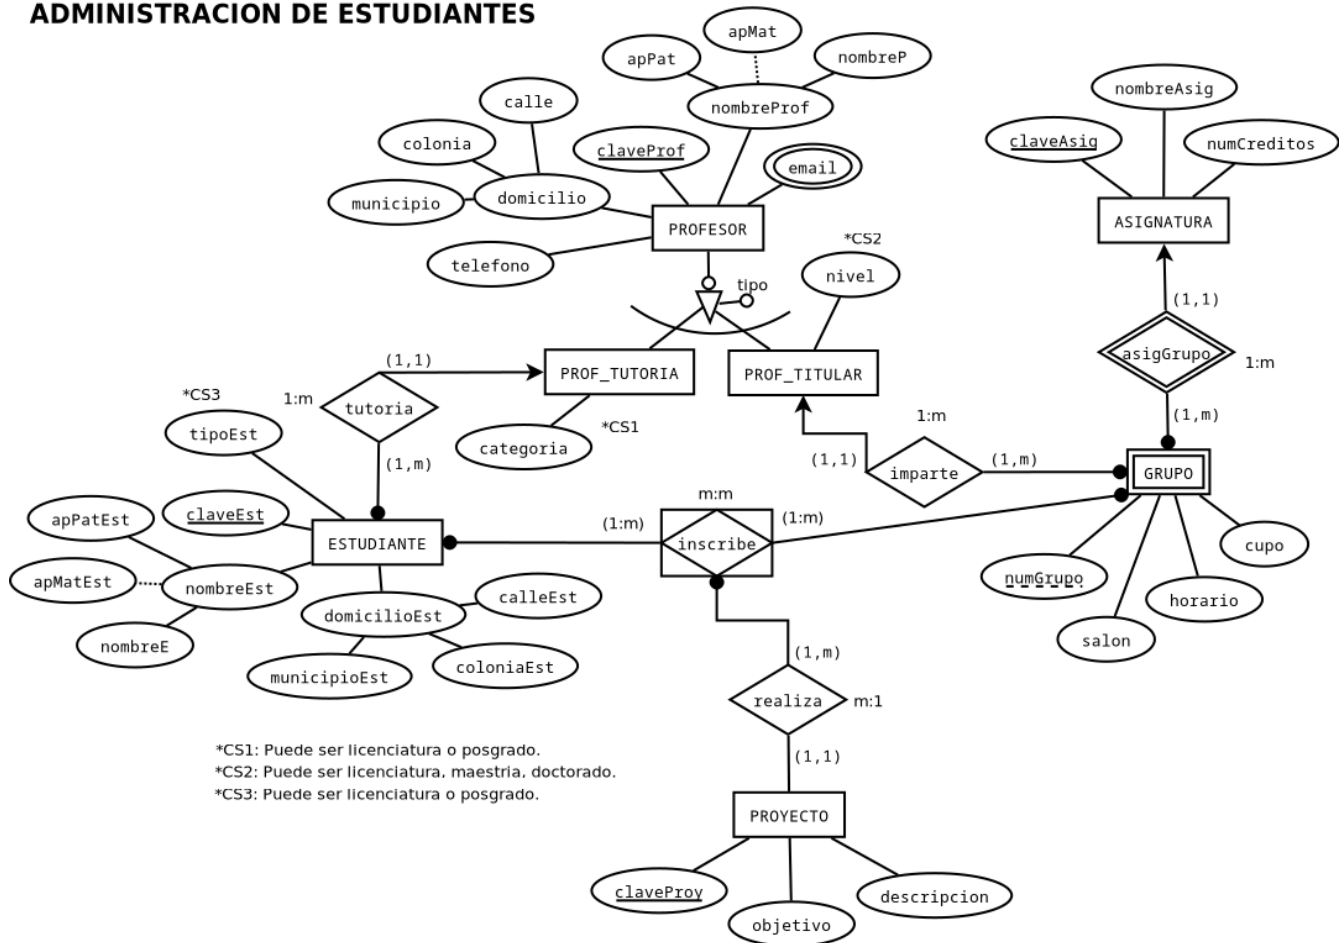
ADMINISTRACION DE ESTUDIANTES

apMat
apPat
nombreP
nombreProf
calle
colonia
claveProf
email
municipio
domicilio
PROFESOR
telefono
tipo
*CS2
nivel
nombreAsig
claveAsig
numCreditos
ASIGNATURA
(1,1)
asigGrupo
1:m
(1,m)
(1,1)
PROF_TUTORIA
PROF_TITULAR
*CS3
1:m
tutoria
tipoEst
categoria
*CS1
(1,m)
1:m
(1,1)
imparte
(1,m)
GRUPO
apPatEst
claveEst
ESTUDIANTE
m:m
(1:m)
inscribe
(1:m)
cupo
apMatEst
nombreEst
numGrupo
horario
calleEst
domicilioEst
salon
nombreE
coloniaEst
municipioEst
(1,m)
realiza
m:1
(1,1)
*CS1: Puede ser licenciatura o posgrado.
*CS2: Puede ser licenciatura, maestria, doctorado.
*CS3: Puede ser licenciatura o posgrado.
PROYECTO
claveProy
descripcion
objetivo